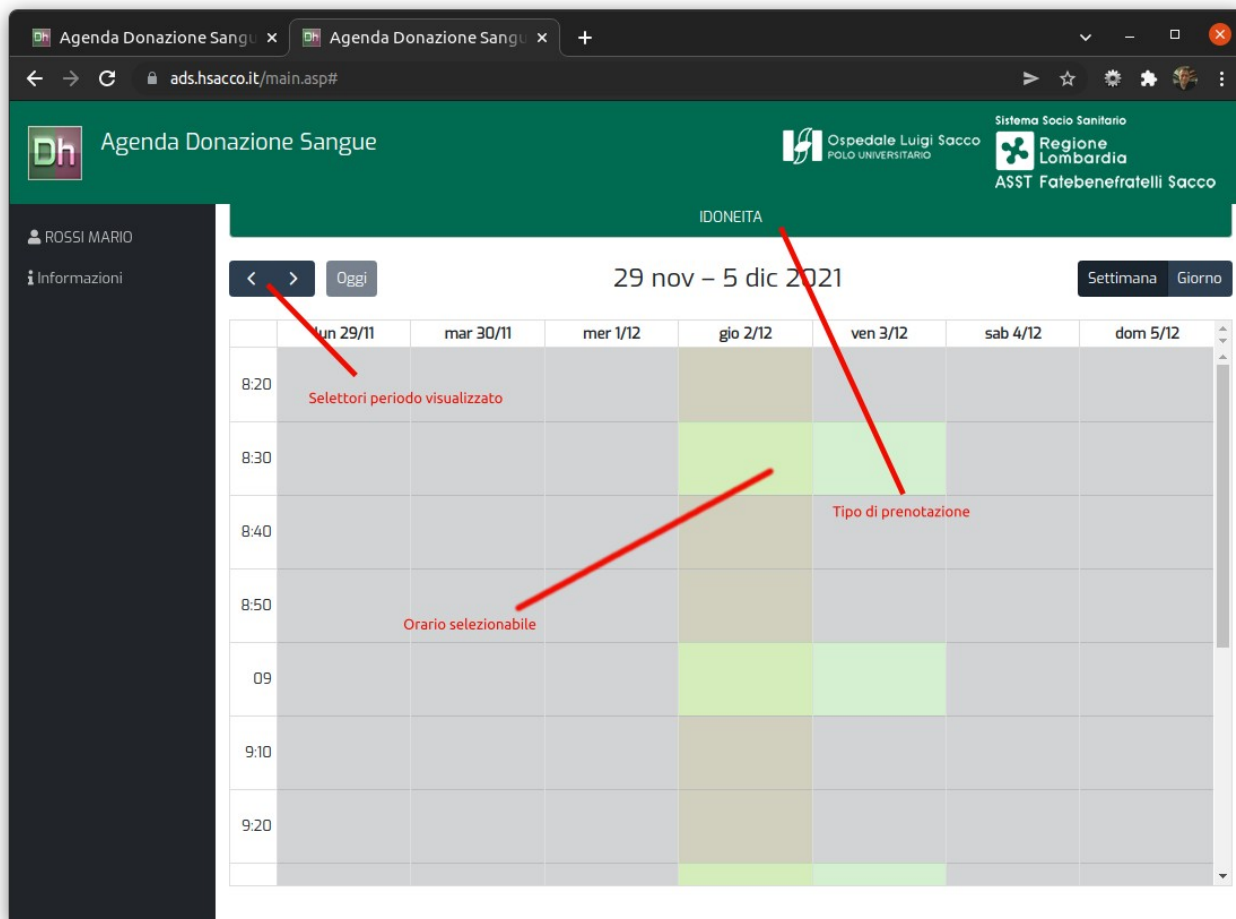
Dh Agenda Donazione Sangu ×
Dh Agenda Donazione Sangu ×
+

ads.hsacco.it/main.asp#

Dh
Agenda Donazione Sangue

Ospedale Luigi Sacco
POLO UNIVERSITARIO

Sistema Socio Sanitario
Regione Lombardia
ASST Fatebenefratelli Sacco

ROSSI MARIO
Informazioni

IDONEITA

< >
Oggi
29 nov – 5 dic 2021
Settimana
Giorno

| | lun 29/11 | mar 30/11 | mer 1/12 | gio 2/12 | ven 3/12 | sab 4/12 | dom 5/12 |
|---|---|---|---|---|---|---|---|
| 8:20 | | | | | | | |
| 8:30 | | | | | | | |
| 8:40 | | | | | | | |
| 8:50 | | | | | | | |
| 09 | | | | | | | |
| 9:10 | | | | | | | |
| 9:20 | | | | | | | |

Selettori periodo visualizzato
Tipo di prenotazione
Orario selezionabile